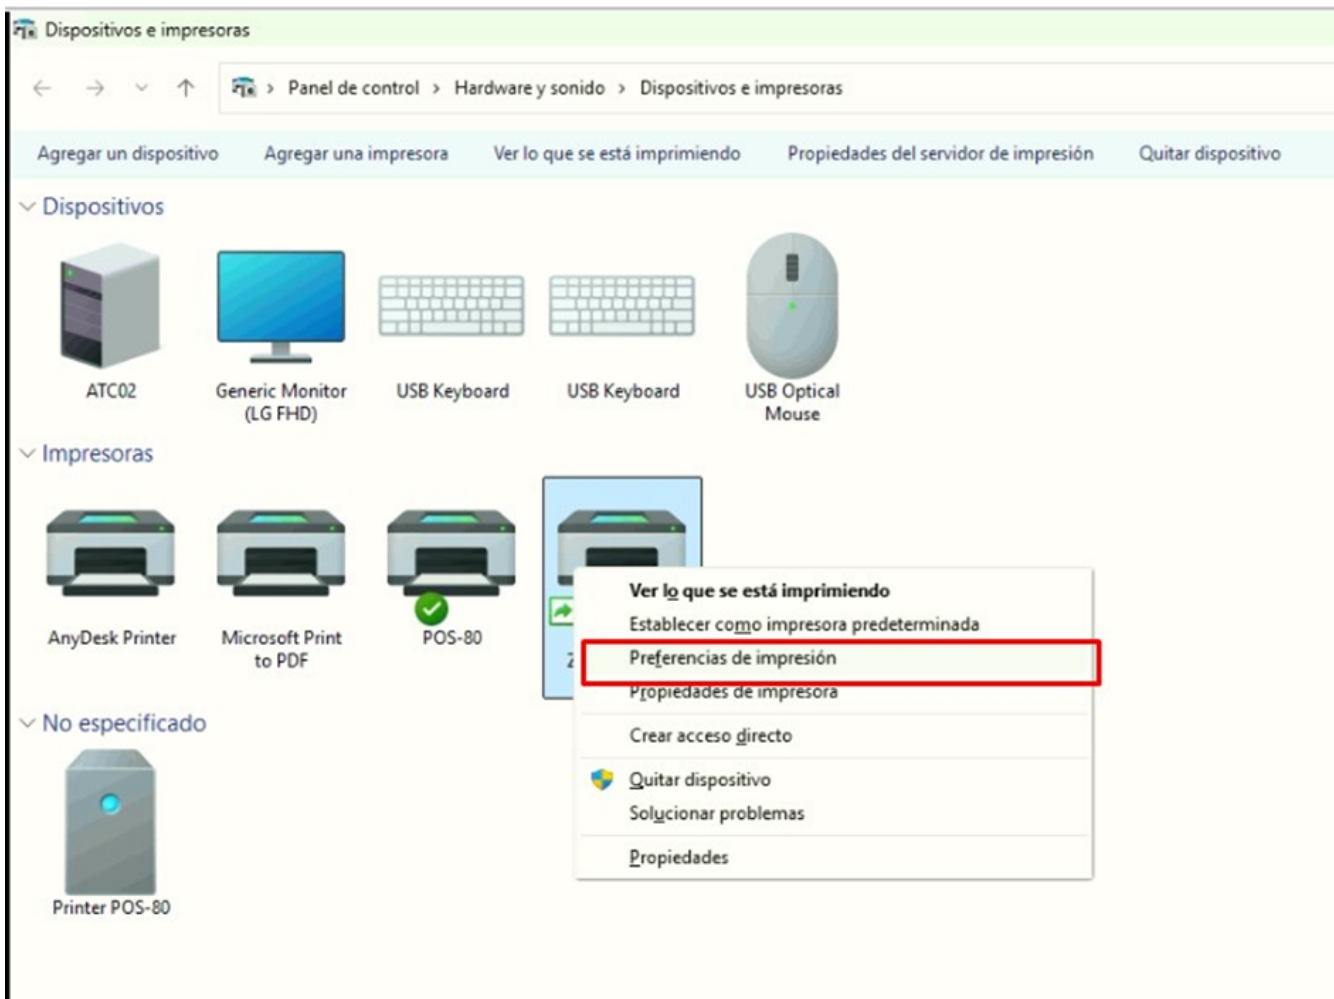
Dispositivos e impresoras

Panel de control > Hardware y sonido > Dispositivos e impresoras

Agregar un dispositivo Agregar una impresora Ver lo que se está imprimiendo Propiedades del servidor de impresión Quitar dispositivo

Dispositivos

ATC02
Generic Monitor (LG FHD)
USB Keyboard
USB Keyboard
USB Optical Mouse

Impresoras

AnyDesk Printer
Microsoft Print to PDF
POS-80
Z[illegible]

Ver lo que se está imprimiendo
Establecer como impresora predeterminada
Preferencias de impresión
Propiedades de impresora
Crear acceso directo
Quitar dispositivo
Solucionar problemas
Propiedades

No especificado

Printer POS-80